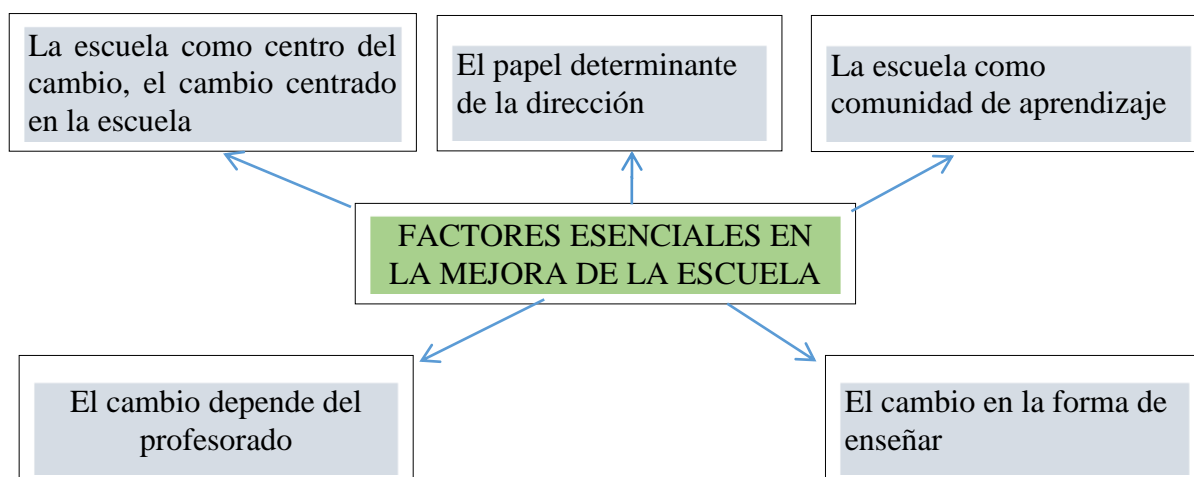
La escuela como centro del cambio, el cambio centrado en la escuela

El papel determinante de la dirección

La escuela como comunidad de aprendizaje

FACTORES ESENCIALES EN LA MEJORA DE LA ESCUELA

El cambio depende del profesorado

El cambio en la forma de enseñar